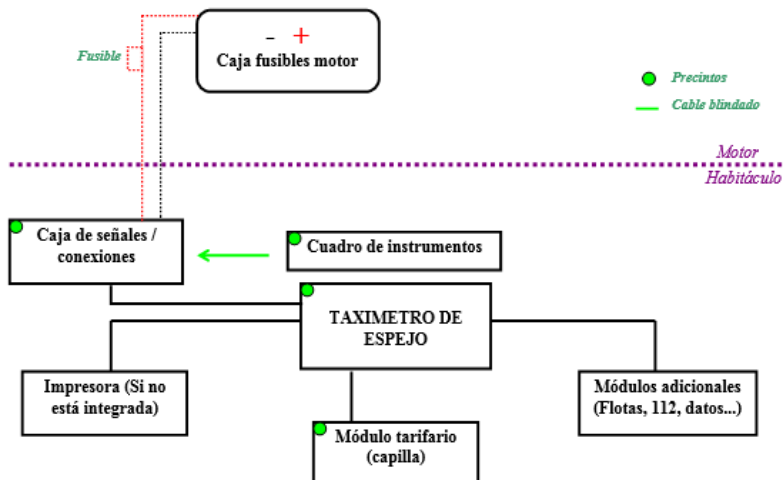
- +
Caja fusibles motor

Fusible

Precintos
Cable blindado

Motor
Habitáculo

Caja de señales / conexiones

Cuadro de instrumentos

TAXIMETRO DE ESPEJO

Impresora (Si no está integrada)

Módulos adicionales (Flotas, 112, datos...)

Módulo tarifario (capilla)